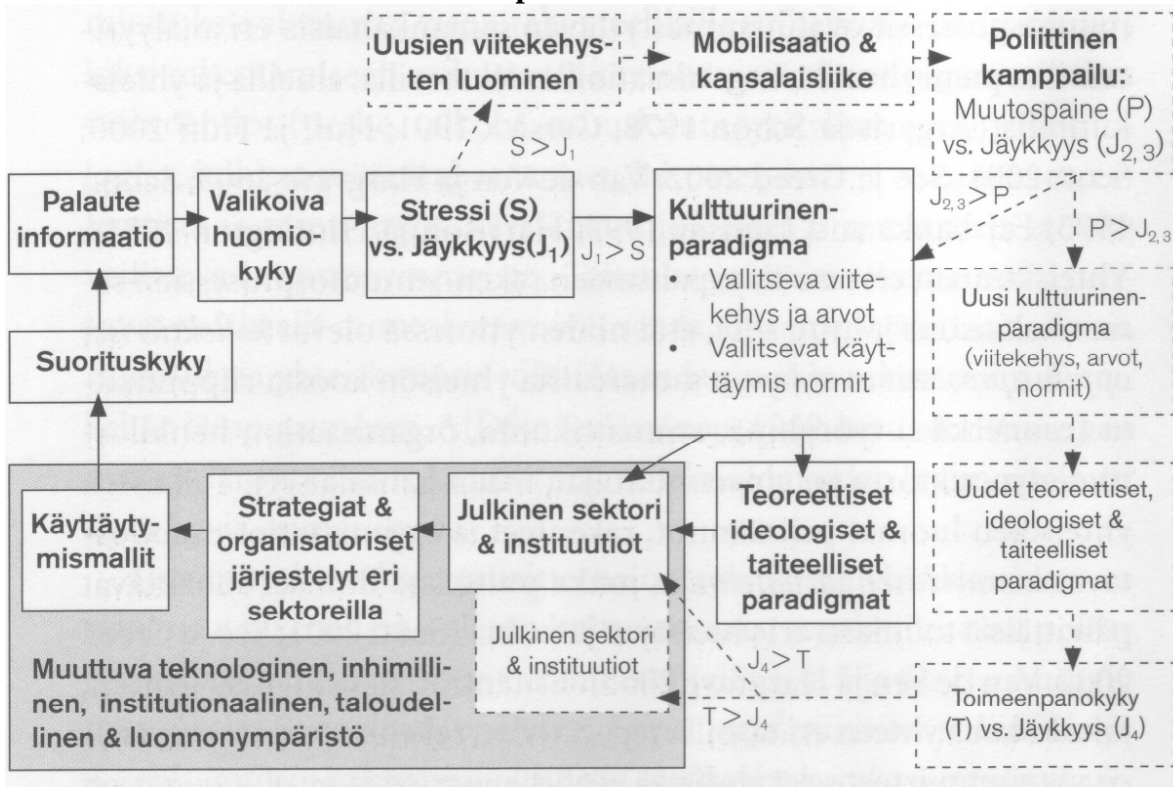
Uusien viitekehysten luominen

Mobilisaatio & kansalaisliike

Poliittinen kamppailu: Muutospaine (P) vs. Jäykkyys ($J_{2,3}$)

$S > J_1$

Palaute informaatio

Valikoiva huomiokyky

Stressi (S) vs. Jäykkyys($J_1$)

$J_1 > S$

Kulttuurinen-paradigma
• Vallitseva viitekehys ja arvot
• Vallitsevat käyttäytymis normit

$J_{2,3} > P$

$P > J_{2,3}$

Uusi kulttuurinen-paradigma (viitekehys, arvot, normit)

Suorituskyky

Käyttäytymismallit

Strategiat & organisatoriset järjestelyt eri sektoreilla

Julkinen sektori & institutiot

Teoreettiset ideologiset & taiteelliset paradigmat

Uudet teoreettiset, ideologiset & taiteelliset paradigmat

Julkinen sektori & instituutiot

$J_4 > T$

$T > J_4$

Toimeenpanokyky (T) vs. Jäykkyys ($J_4$)

Muuttuva teknologinen, inhimillinen, institutionaalinen, taloudellinen & luonnonympäristö